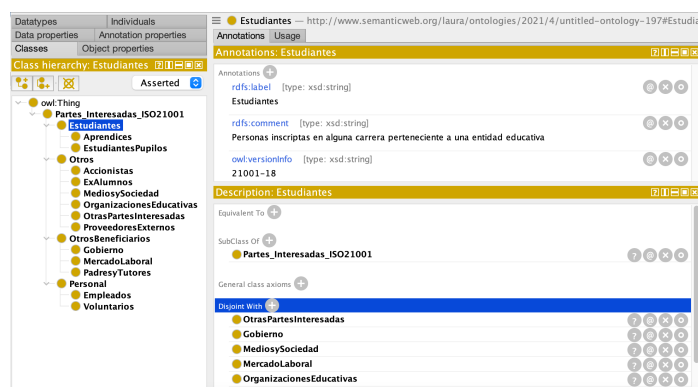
Datatypes | Individuals
Data properties | Annotation properties
Classes | Object properties

Class hierarchy: Estudiantes

Asserted

owl:Thing
Partes_Interesadas_ISO21001
Estudiantes
Aprendices
EstudiantesPupilos
Otros
Accionistas
ExAlumnos
MediosySociedad
OrganizacionesEducativas
OtrasPartesInteresadas
ProveedoresExternos
OtrosBeneficiarios
Gobierno
MercadoLaboral
PadresyTutores
Personal
Empleados
Voluntarios

Estudiantes — http://www.semanticweb.org/laura/ontologies/2021/4/untitled-ontology-197#Estudia

Annotations | Usage

Annotations: Estudiantes

Annotations

rdfs:label [type: xsd:string]
Estudiantes

rdfs:comment [type: xsd:string]
Personas inscriptas en alguna carrera perteneciente a una entidad educativa

owl:versionInfo [type: xsd:string]
21001-18

Description: Estudiantes

Equivalent To

SubClass Of
Partes_Interesadas_ISO21001

General class axioms

Disjoint With
OtrasPartesInteresadas
Gobierno
MediosySociedad
MercadoLaboral
OrganizacionesEducativas